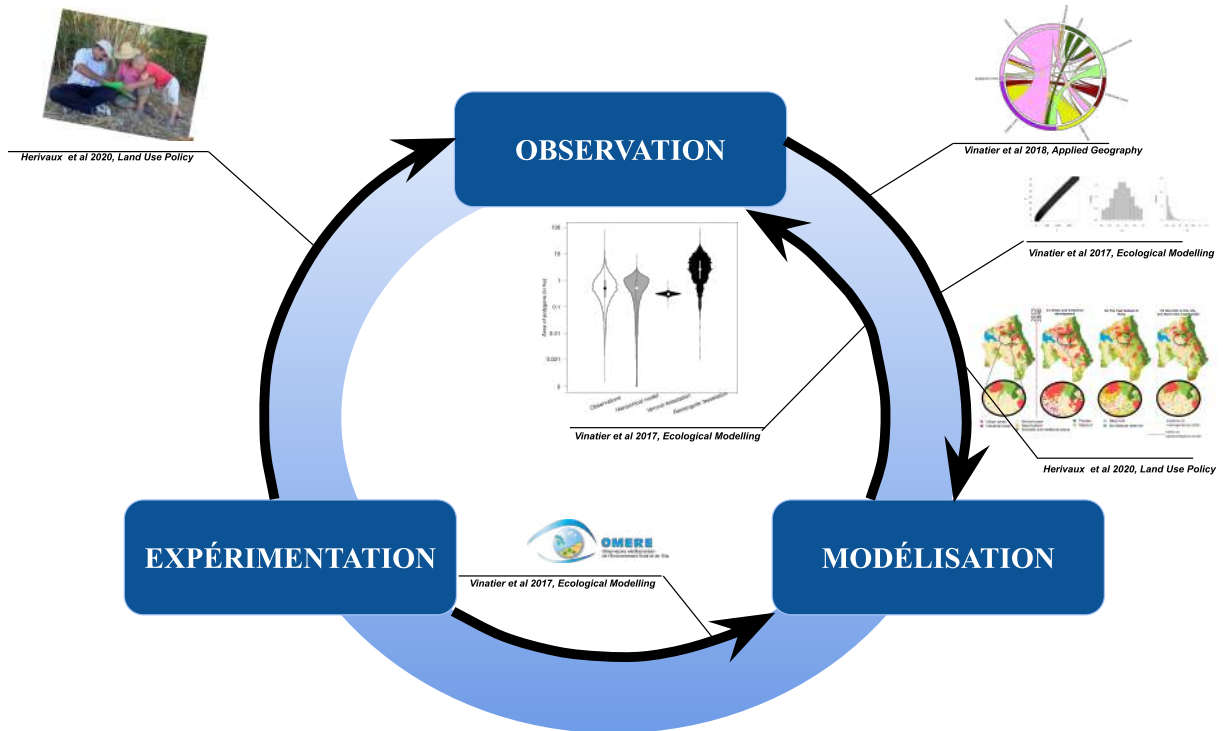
Herivaux et al 2020, Land Use Policy

OBSERVATION

Vinatier et al 2018, Applied Geography

Vinatier et al 2017, Ecological Modelling

Vinatier et al 2017, Ecological Modelling

Herivaux et al 2020, Land Use Policy

EXPÉRIMENTATION

OMERE

Vinatier et al 2017, Ecological Modelling

MODÉLISATION